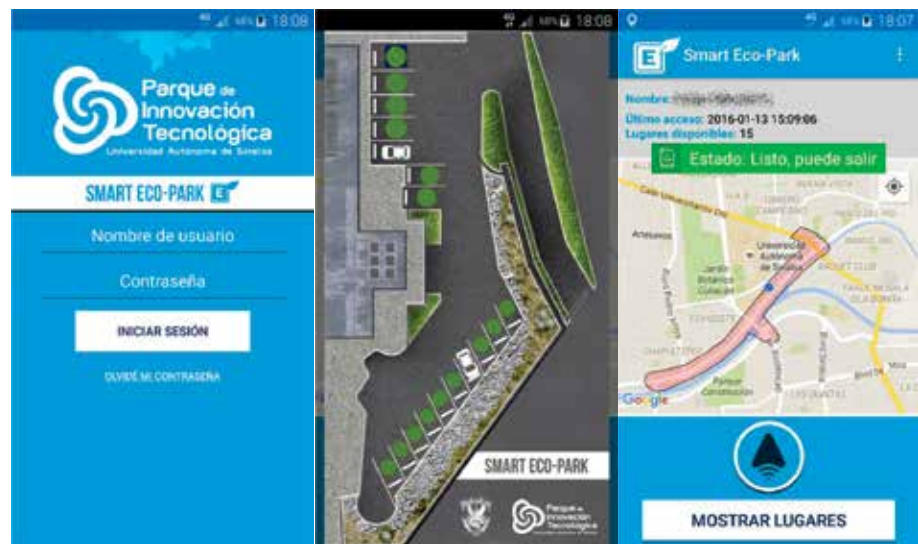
18:08

Parque de Innovación Tecnológica
Universidad Autónoma de Sinaloa

SMART ECO-PARK E

Nombre de usuario

Contraseña

INICIAR SESIÓN

OLVIDÉ MI CONTRASEÑA

18:08

SMART ECO-PARK

Parque de Innovación Tecnológica

18:07

E Smart Eco-Park

Nombre: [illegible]
Último acceso: 2016-01-13 15:09:06
Lugares disponibles: 15

Estado: Listo, puede salir

Universidad Autónoma de Sinaloa
Jardín Botánico Culiacán
Parque Constitución

Google

MOSTRAR LUGARES